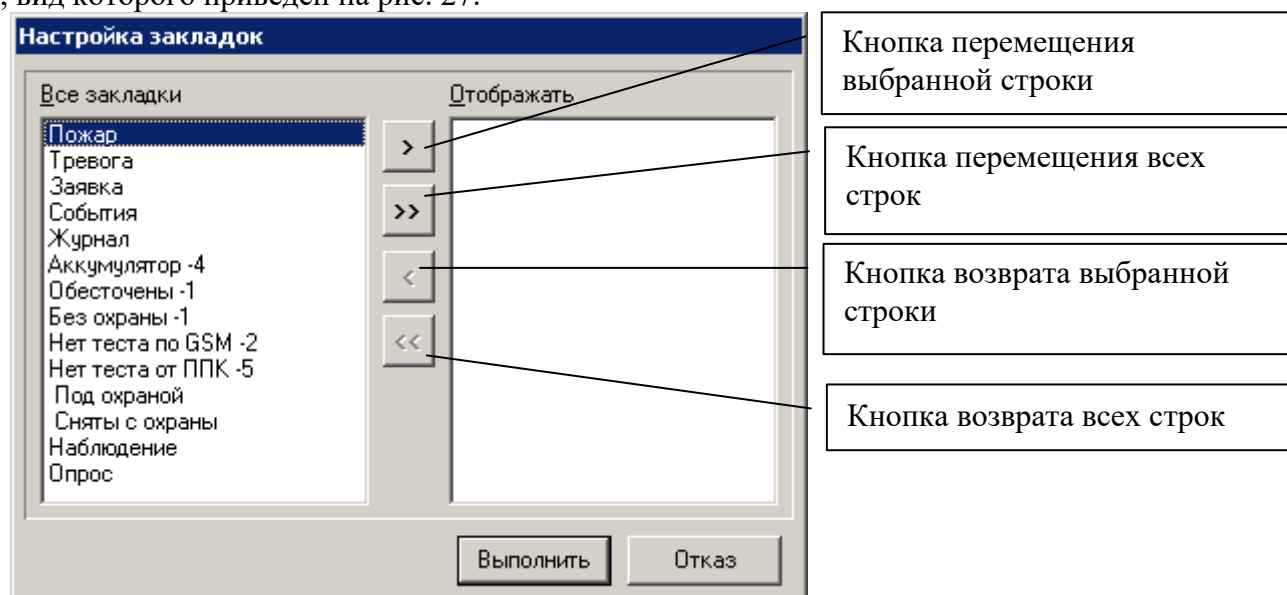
, вид которого приведен на рис. 27.

Настройка закладок

Все закладки

Пожар
Тревога
Заявка
События
Журнал
Аккумулятор -4
Обесточены -1
Без охраны -1
Нет теста по GSM -2
Нет теста от ППК -5
Под охраной
Сняты с охраны
Наблюдение
Опрос

>
>>
<
<<

Отображать

Выполнить
Отказ

Кнопка перемещения выбранной строки

Кнопка перемещения всех строк

Кнопка возврата выбранной строки

Кнопка возврата всех строк